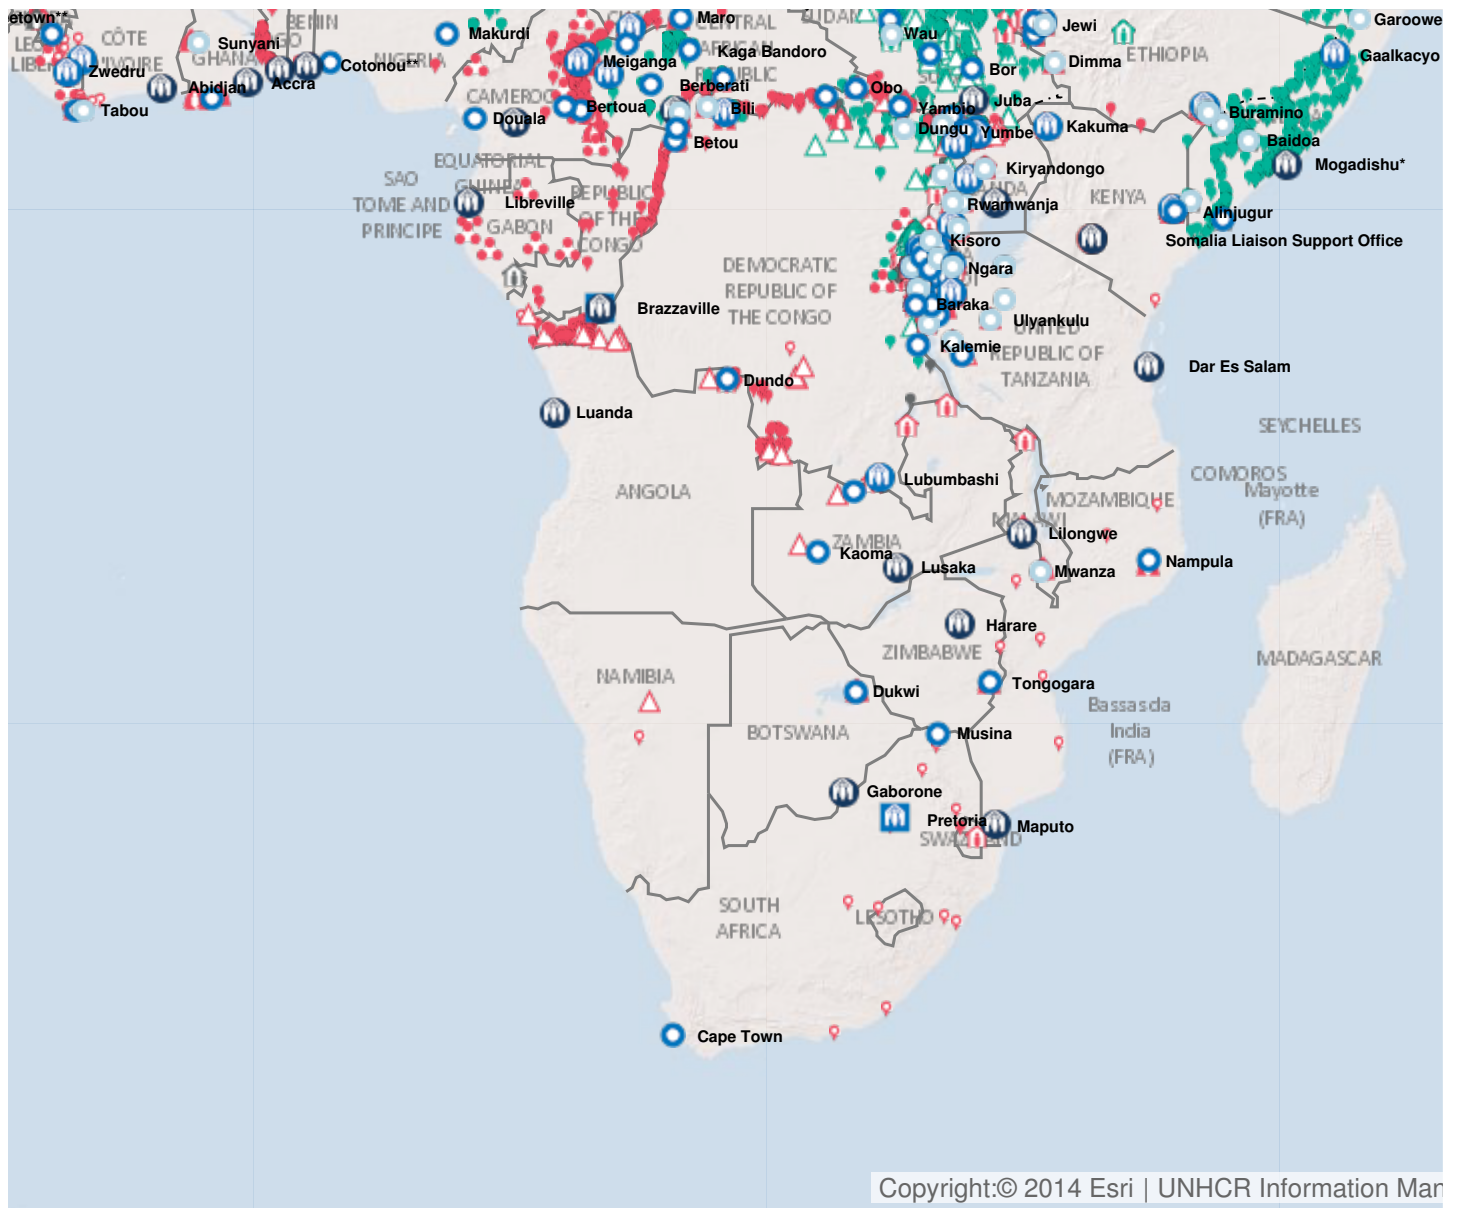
etown**
CÔTE D'IVOIRE
LIBERIA
Zwedru
Tabou
Sunyani
GHANA
Abidjan
Accra
BENIN
Cotonou**
NIGERIA
Makurdi
CAMEROON
Douala
Meiganga
Bertoua
Maro
CENTRAL AFRICAN REPUBLIC
Kaga Bandoro
Berberati
Bili
Betou
SUDAN
Wau
Jewi
Garoowe
Gaalkacyo
Dimma
ETHIOPIA
Bor
Obo
Juba
Yambio
Dungu
Yumbe
Kakuma
Buramino
Baidoa
Mogadishu*
Kiryandongo
KENYA
Rwamwanja
Alinjugur
Somalia Liaison Support Office
Kisoro
Ngara
Baraka
Ulyankulu
Kalemie
UNITED REPUBLIC OF TANZANIA
Dar Es Salam
EQUATORIAL GUINEA
SAO TOME AND PRINCIPE
Libreville
GABON
REPUBLIC OF THE CONGO
Brazzaville
DEMOCRATIC REPUBLIC OF THE CONGO
Dundo
Luanda
ANGOLA
Lubumbashi
SEYCHELLES
COMOROS
Mayotte (FRA)
MOZAMBIQUE
MALAWI
Lilongwe
Nampula
ZAMBIA
Kaoma
Lusaka
Mwanza
Harare
ZIMBABWE
MADAGASCAR
NAMIBIA
Dukwi
Tongogara
Bassasda India (FRA)
BOTSWANA
Musina
Gaborone
Pretoria
Maputo
SWAZILAND
SOUTH AFRICA
LESOTHO
Cape Town
Copyright:© 2014 Esri | UNHCR Information Man